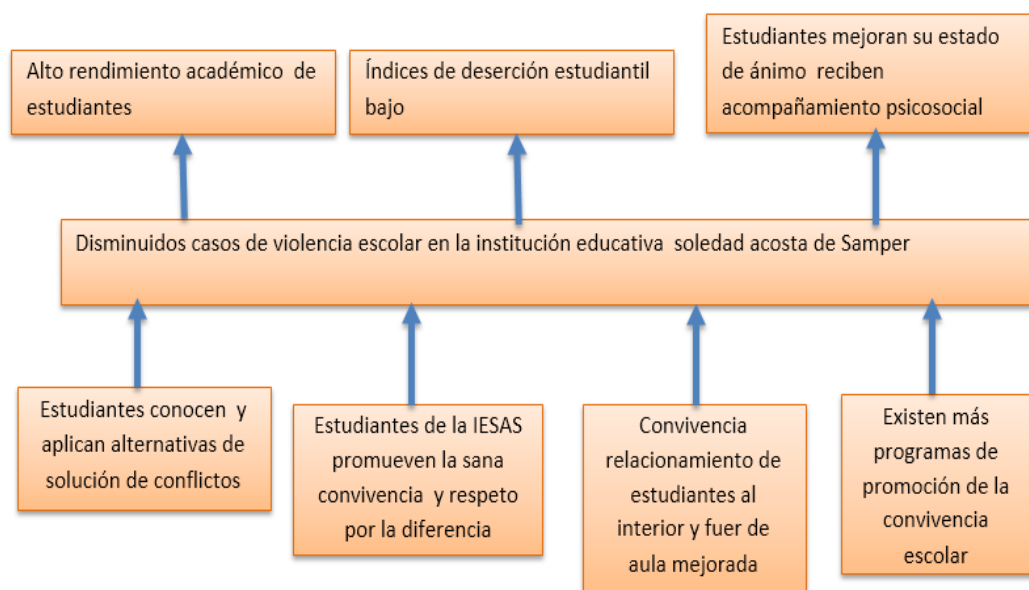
Alto rendimiento académico de estudiantes

Índices de deserción estudiantil bajo

Estudiantes mejoran su estado de ánimo reciben acompañamiento psicosocial

Disminuidos casos de violencia escolar en la institución educativa soledad acosta de Samper

Estudiantes conocen y aplican alternativas de solución de conflictos

Estudiantes de la IESAS promueven la sana convivencia y respeto por la diferencia

Convivencia relacionamiento de estudiantes al interior y fuer de aula mejorada

Existen más programas de promoción de la convivencia escolar